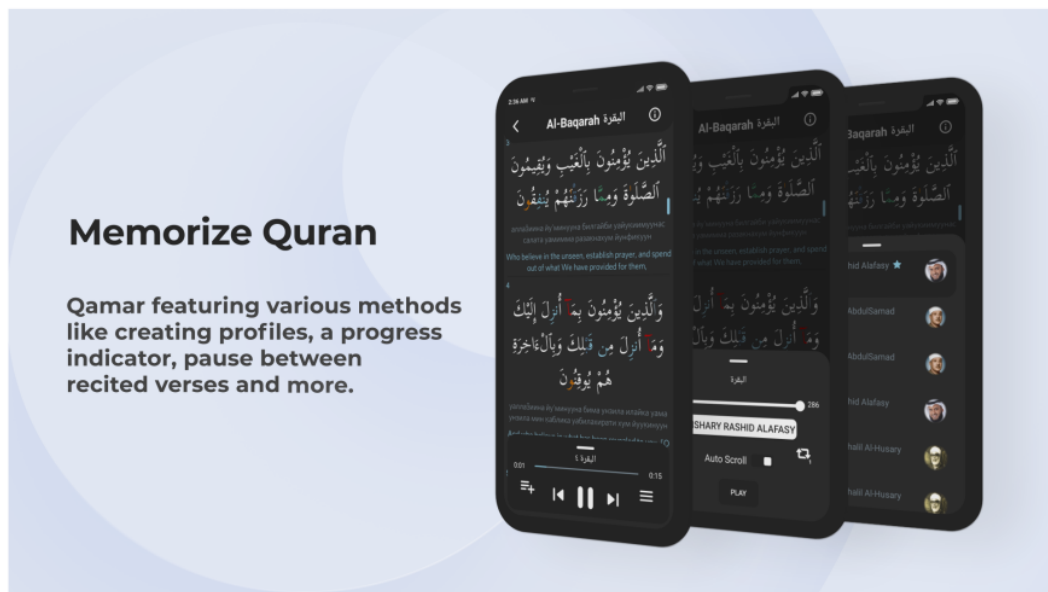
Memorize Quran

Qamar featuring various methods like creating profiles, a progress indicator, pause between recited verses and more.

2:36 AM

Al-Baqarah البقرة

ٱلَّذِينَ يُؤْمِنُونَ بِٱلْغَيْبِ وَيُقِيمُونَ ٱلصَّلَوٰةَ وَمِمَّا رَزَقْنَٰهُمْ يُنفِقُونَ

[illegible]

Who believe in the unseen, establish prayer, and spend out of what We have provided for them,

4

وَٱلَّذِينَ يُؤْمِنُونَ بِمَآ أُنزِلَ إِلَيْكَ وَمَآ أُنزِلَ مِن قَبْلِكَ وَبِٱلْءَاخِرَةِ هُمْ يُوقِنُونَ

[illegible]

البقرة ٤

0:01

0:15

Al-Baqarah البقرة

ٱلَّذِينَ يُؤْمِنُونَ بِٱلْغَيْبِ وَيُقِيمُونَ ٱلصَّلَوٰةَ وَمِمَّا رَزَقْنَٰهُمْ يُنفِقُونَ

Who believe in the unseen, establish prayer, and spend out of what We have provided for them,

وَٱلَّذِينَ يُؤْمِنُونَ بِمَآ أُنزِلَ وَمَآ أُنزِلَ مِن قَبْلِكَ وَبِٱلْ

البقرة

286

SHARY RASHID ALAFASY

Auto Scroll

PLAY

Baqarah البقرة

ٱلَّذِينَ يُؤْمِنُونَ بِٱلْغَيْبِ ٱلصَّلَوٰةَ وَمِمَّا رَزَقْنَٰ

hid Alafasy

AbdulSamad

AbdulSamad

hid Alafasy

halil Al-Husary

halil Al-Husary